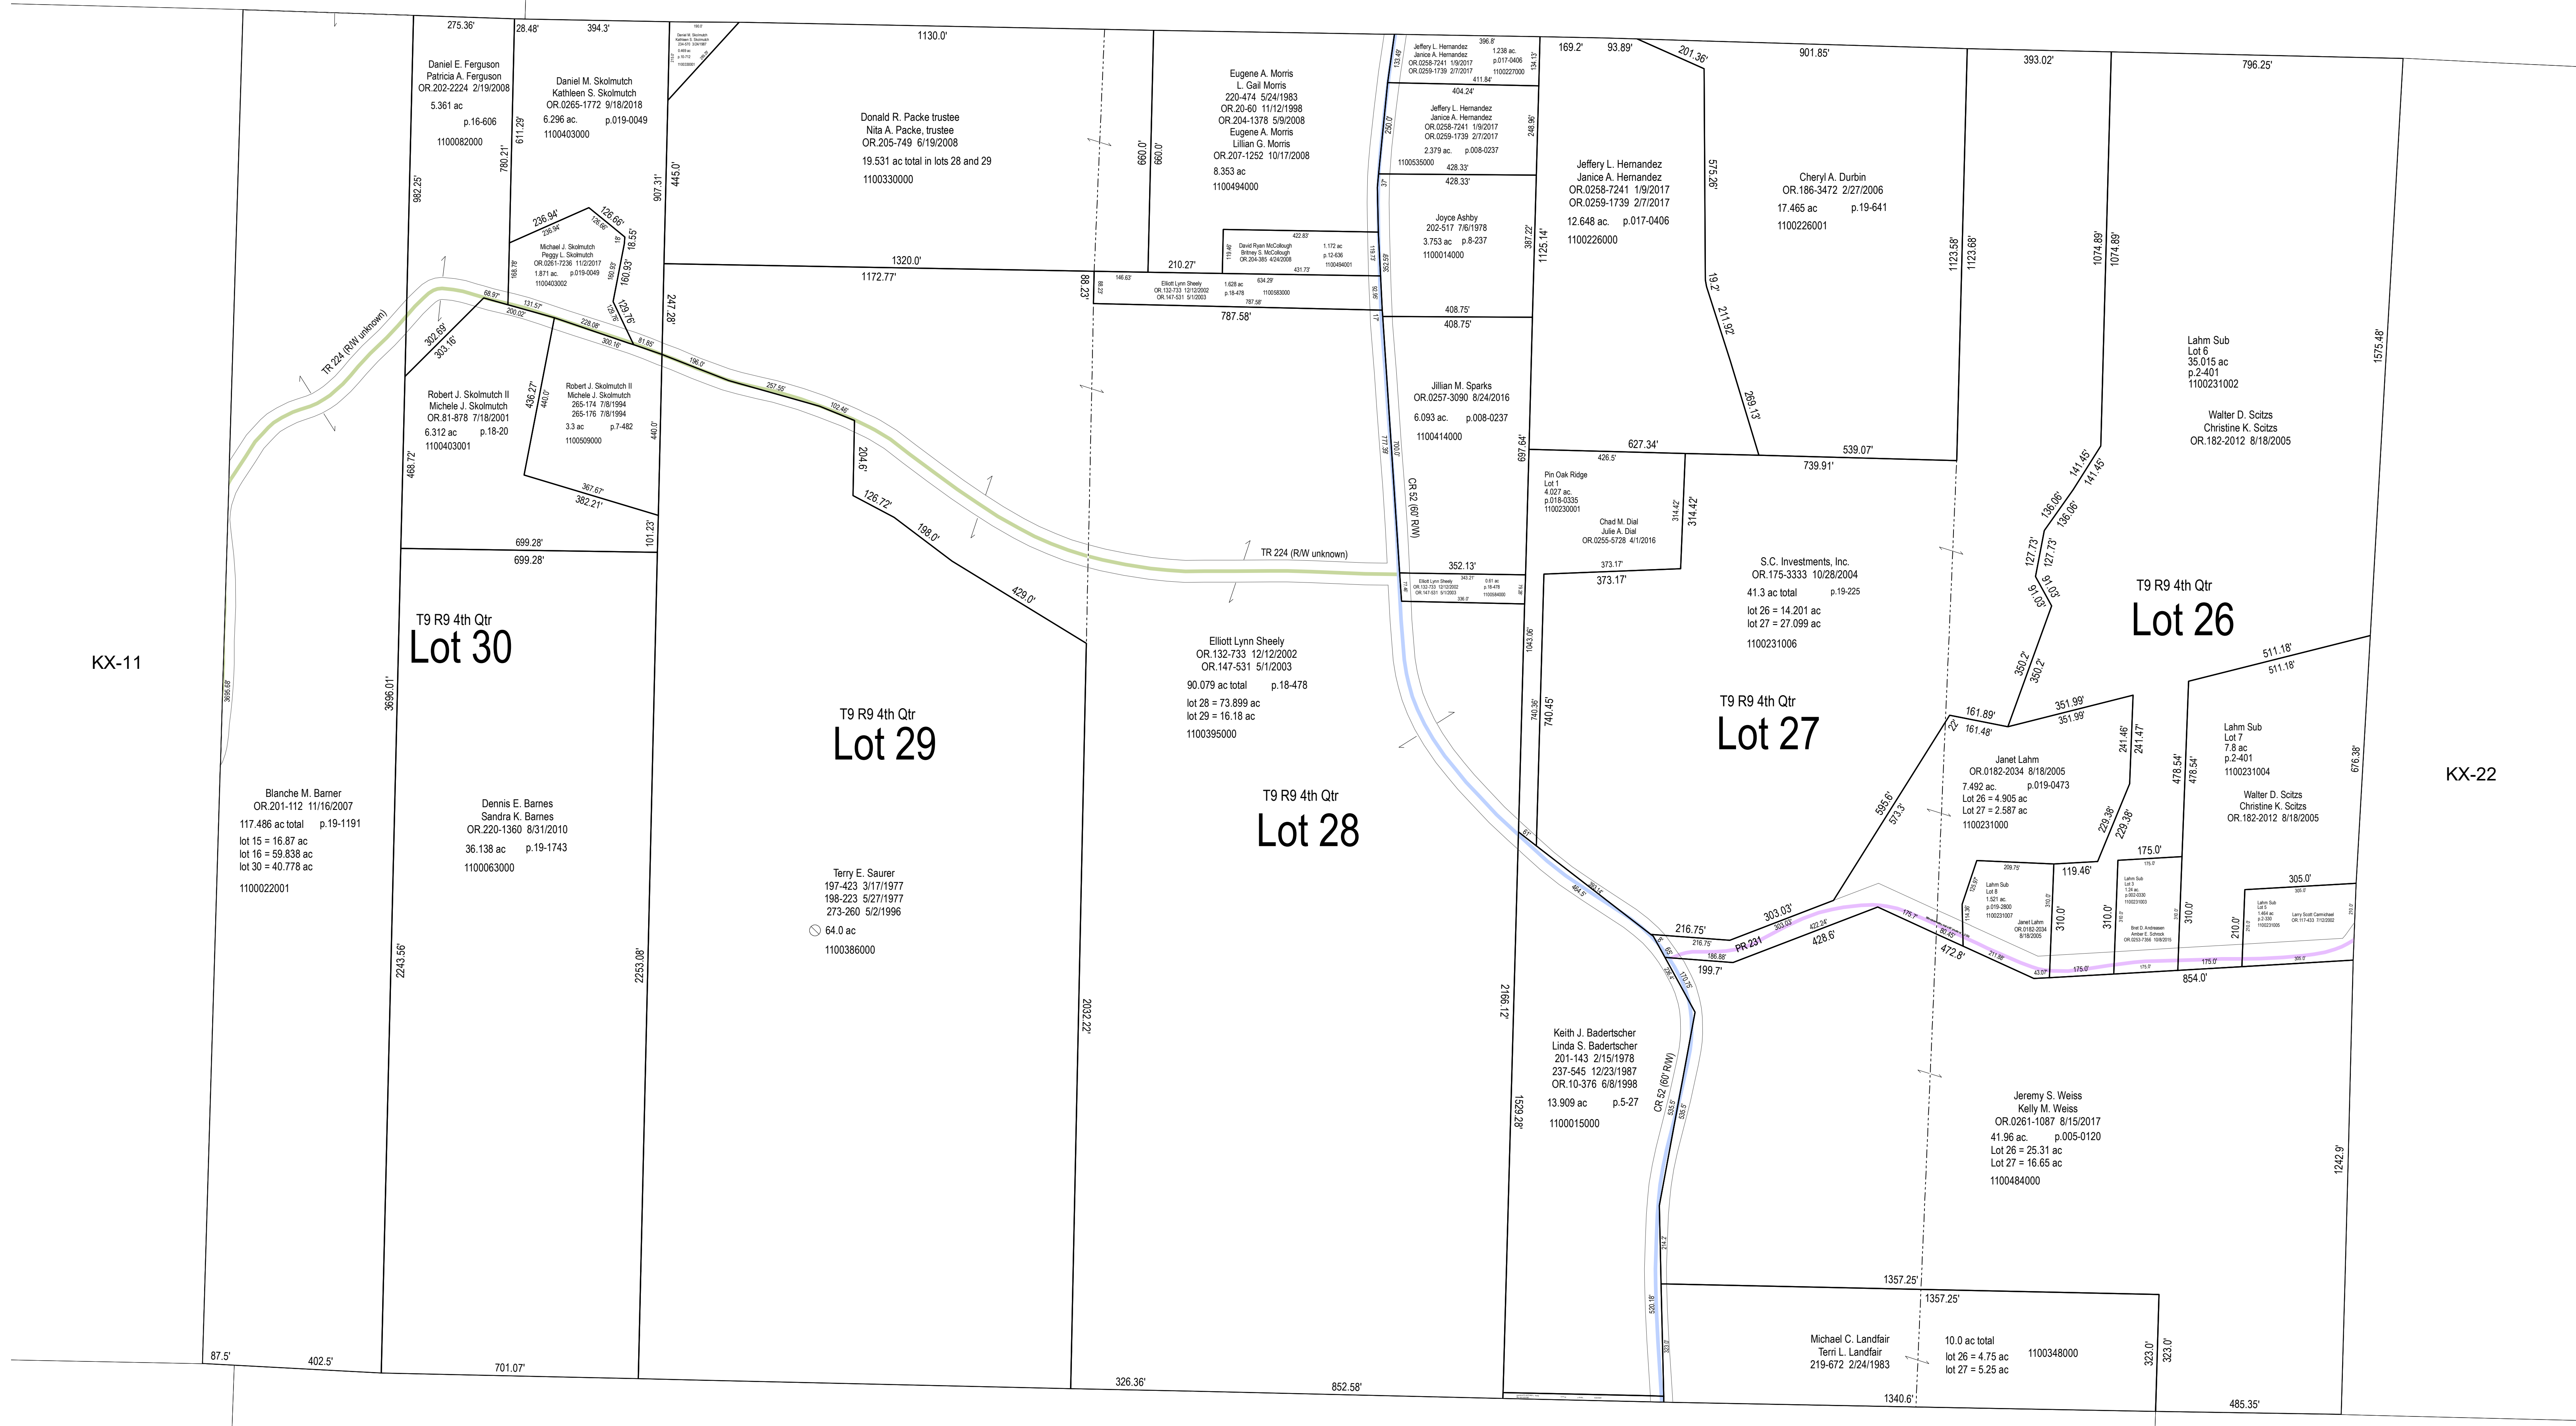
KX-11

KX-22

275.36'
28.48'
394.3'
1130.0'

Daniel E. Ferguson
Patricia A. Ferguson
OR.202-2224 2/19/2008
5.361 ac
p.16-606
1100082000

Daniel M. Skolmutch
Kathleen S. Skolmutch
OR.0265-1772 9/18/2018
6.296 ac. p.019-0049
1100403000

Donald R. Packe trustee
Nita A. Packe, trustee
OR.205-749 6/19/2008
19.531 ac total in lots 28 and 29
1100330000

Eugene A. Morris
L. Gail Morris
220-474 5/24/1983
OR.20-60 11/12/1998
OR.204-1378 5/9/2008
Eugene A. Morris
Lillian G. Morris
OR.207-1252 10/17/2008
8.353 ac
1100494000

Jeffery L. Hernandez
Janice A. Hernandez
OR.0258-7241 1/9/2017
OR.0259-1739 2/7/2017
1.238 ac.
p.017-0406
1100227000
396.8'
411.84'
404.24'

Jeffery L. Hernandez
Janice A. Hernandez
OR.0258-7241 1/9/2017
OR.0259-1739 2/7/2017
2.379 ac. p.008-0237
1100535000
428.33'
428.33'

169.2'
93.89'
201.36'
901.85'
393.02'
796.25'

Jeffery L. Hernandez
Janice A. Hernandez
OR.0258-7241 1/9/2017
OR.0259-1739 2/7/2017
12.648 ac. p.017-0406
1100226000

Cheryl A. Durbin
OR.186-3472 2/27/2006
17.465 ac p.19-641
1100226001

Joyce Ashby
202-517 7/6/1978
3.753 ac p.8-237
1100014000

David Ryan McCollough
Britney S. McCollough
OR.204-385 4/24/2008
1.172 ac
p.12-636
1100494001
422.83'
431.73'

Michael J. Skolmutch
Peggy L. Skolmutch
OR.0261-7236 11/2/2017
1.871 ac. p.019-0049
1100403002
236.94'
126.66'
18.55'
160.93'

1320.0'
1172.77'
210.27'
88.23'

Elliott Lynn Sheely
OR.132-733 12/12/2002
OR.147-531 5/1/2003
1.628 ac
p.18-478
1100583000
634.29'
787.58'
787.58'
146.63'

408.75'
408.75'

Lahm Sub
Lot 6
35.015 ac
p.2-401
1100231002

Walter D. Scitzs
Christine K. Scitzs
OR.182-2012 8/18/2005

TR 224 (R/W unknown)
302.69'
303.16'
68.97'
200.02'
131.57'
228.08'
300.16'
81.85'
129.76'
196.0'
257.55'
102.46'

Robert J. Skolmutch II
Michele J. Skolmutch
OR.81-878 7/18/2001
6.312 ac p.18-20
1100403001

Robert J. Skolmutch II
Michele J. Skolmutch
265-174 7/8/1994
265-176 7/8/1994
3.3 ac p.7-482
1100509000
436.27'
440.0'
440.0'
367.67'
382.21'
101.23'
468.72'

Jillian M. Sparks
OR.0257-3090 8/24/2016
6.093 ac. p.008-0237
1100414000

627.34'
539.07'
739.91'
426.5'

Pin Oak Ridge
Lot 1
4.027 ac.
p.018-0335
1100230001

Chad M. Dial
Julie A. Dial
OR.0255-5728 4/1/2016
314.42'
314.42'
373.17'
373.17'

S.C. Investments, Inc.
OR.175-3333 10/28/2004
41.3 ac total p.19-225
lot 26 = 14.201 ac
lot 27 = 27.099 ac
1100231006

204.6'
126.72'
198.0'
429.0'

699.28'
699.28'

TR 224 (R/W unknown)
CR 52 (60' R/W)
352.13'

T9 R9 4th Qtr
Lot 26

T9 R9 4th Qtr
Lot 30

T9 R9 4th Qtr
Lot 29

Elliott Lynn Sheely
OR.132-733 12/12/2002
OR.147-531 5/1/2003
90.079 ac total p.18-478
lot 28 = 73.899 ac
lot 29 = 16.18 ac
1100395000

T9 R9 4th Qtr
Lot 27

T9 R9 4th Qtr
Lot 28

511.18'
511.18'
161.89'
161.48'
351.99'
351.99'

Janet Lahm
OR.0182-2034 8/18/2005
7.492 ac. p.019-0473
Lot 26 = 4.905 ac
Lot 27 = 2.587 ac
1100231000

Lahm Sub
Lot 7
7.8 ac
p.2-401
1100231004

Walter D. Scitzs
Christine K. Scitzs
OR.182-2012 8/18/2005

Blanche M. Barner
OR.201-112 11/16/2007
117.486 ac total p.19-1191
lot 15 = 16.87 ac
lot 16 = 59.838 ac
lot 30 = 40.778 ac
1100022001

Dennis E. Barnes
Sandra K. Barnes
OR.220-1360 8/31/2010
36.138 ac p.19-1743
1100063000

Terry E. Saurer
197-423 3/17/1977
198-223 5/27/1977
273-260 5/2/1996
64.0 ac
1100386000

216.75'
303.03'
428.6'
199.7'
472.8'
854.0'
PR 231

Lahm Sub
Lot 8
1.521 ac.
p.019-2800
1100231007

Janet Lahm
OR.0182-2034
8/18/2005

Lahm Sub
Lot 3
1.24 ac
p.003-0330
1100231003

Bret D. Andreasen
Amber E. Schrock
OR.0253-7366 10/8/2015

Lahm Sub
Lot 5
1.464 ac
p.2-330
1100231005

Larry Scott Carmichael
OR.117-433 7/12/2002

119.46'
175.0'
305.0'
310.0'
310.0'
210.0'

Keith J. Badertscher
Linda S. Badertscher
201-143 2/15/1978
237-545 12/23/1987
OR.10-376 6/8/1998
13.909 ac p.5-27
1100015000

CR 52 (60' R/W)

Jeremy S. Weiss
Kelly M. Weiss
OR.0261-1087 8/15/2017
41.96 ac. p.005-0120
Lot 26 = 25.31 ac
Lot 27 = 16.65 ac
1100484000

1357.25'
1357.25'

Michael C. Landfair
Terri L. Landfair
219-672 2/24/1983

10.0 ac total
lot 26 = 4.75 ac
lot 27 = 5.25 ac
1100348000

87.5'
402.5'
701.07'
326.36'
852.58'
1340.6'
485.35'
323.0'
323.0'

982.25'
780.21'
611.29'
907.31'
445.0'
247.28'
660.0'
660.0'
1125.14'
387.22'
575.26'
19.2'
211.92'
269.13'
1123.58'
1123.68'
1074.89'
1074.89'
1575.48'
141.45'
141.45'
136.06'
136.06'
127.73'
127.73'
91.03'
91.03'
350.2'
350.2'
241.46'
241.47'
229.38'
229.38'
478.54'
478.54'
676.38'
595.6'
573.3'
697.64'
1043.06'
740.45'
740.36'
2166.12'
1529.28'
2032.22'
2253.08'
2243.56'
3696.01'
3695.68'
1242.9'